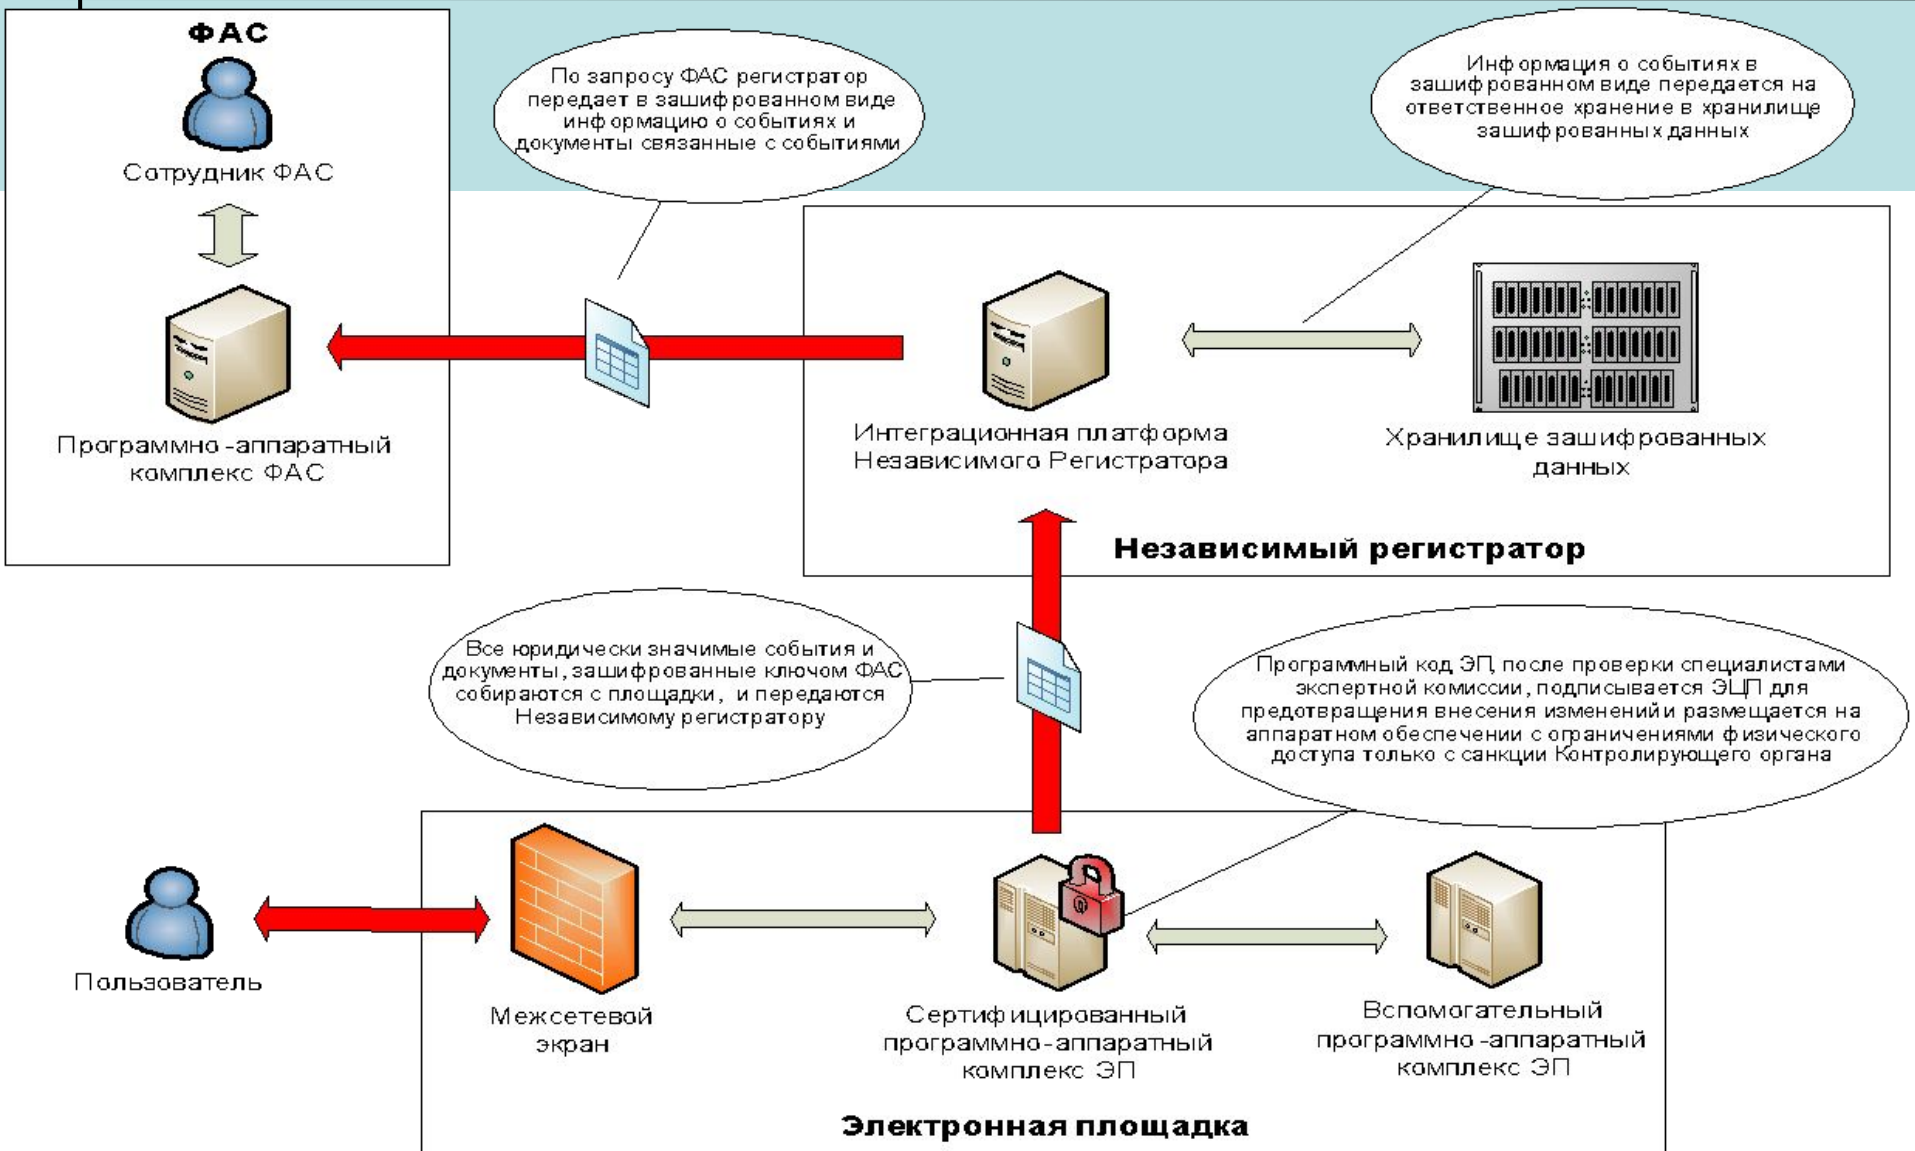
ФАС

Сотрудник ФАС

Программно-аппаратный комплекс ФАС

По запросу ФАС регистратор передает в зашифрованном виде информацию о событиях и документы связанные с событиями

Информация о событиях в зашифрованном виде передается на ответственное хранение в хранилище зашифрованных данных

Интеграционная платформа Независимого Регистратора

Хранилище зашифрованных данных

Независимый регистратор

Все юридически значимые события и документы, зашифрованные ключом ФАС собираются с площадки, и передаются Независимому регистратору

Программный код ЭП, после проверки специалистами экспертной комиссии, подписывается ЭЦП для предотвращения внесения изменений и размещается на аппаратном обеспечении с ограничениями физического доступа только с санкции Контролирующего органа

Пользователь

Межсетевой экран

Сертифицированный программно-аппаратный комплекс ЭП

Вспомогательный программно-аппаратный комплекс ЭП

Электронная площадка